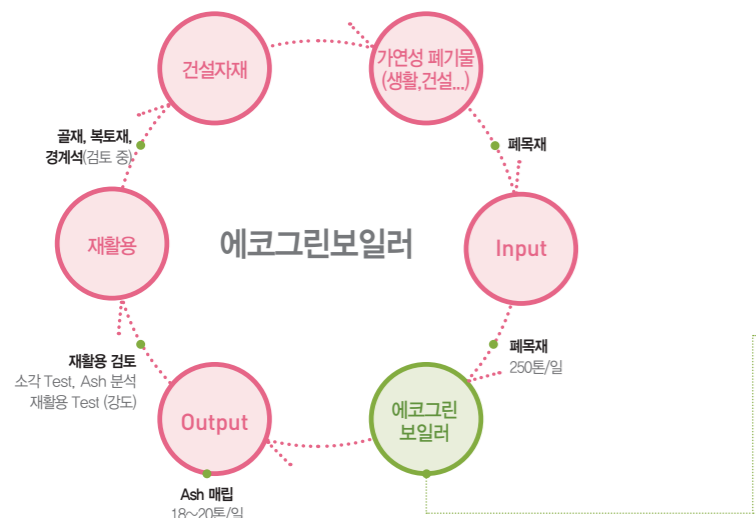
건설자재

가연성 폐기물 (생활,건설...)

골재, 복토재, 경계석(검토 중)

폐목재

에코그린보일러

재활용

Input

폐목재
250톤/일

재활용 검토
소각 Test, Ash 분석
재활용 Test (강도)

Output

에코그린 보일러

Ash 매립
18~20톤/일